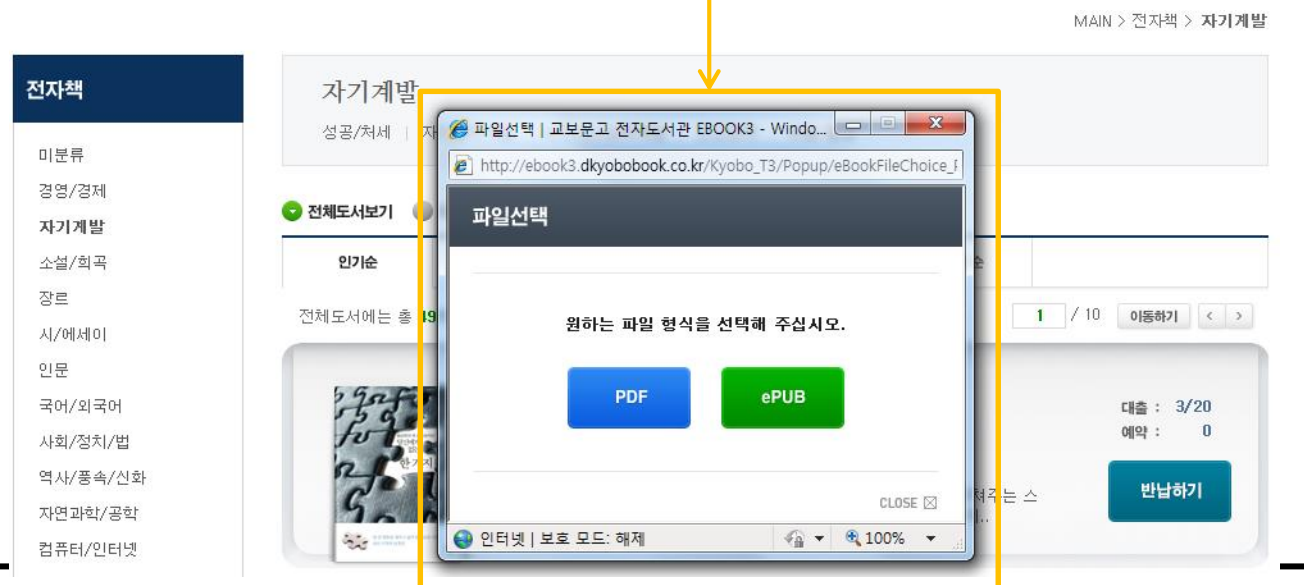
MAIN > 전자책 > 자기계발

전자책

미분류
경영/경제
자기계발
소설/희곡
장르
시/에세이
인문
국어/외국어
사회/정치/법
역사/풍속/신화
자연과학/공학
컴퓨터/인터넷

자기계발
성공/처세 | 자

전체도서보기

인기순

전체도서에는 총 49

1 / 10 이동하기 < >

대출 : 3/20
예약 : 0

반납하기

파일선택 | 교보문고 전자도서관 EBOOK3 - Windo...

http://ebook3.dkyobobook.co.kr/Kyobo_T3/Popup/eBookFileChoice_

파일선택

원하는 파일 형식을 선택해 주십시오.

PDF

ePUB

CLOSE ⊠

인터넷 | 보호 모드: 해제

100%